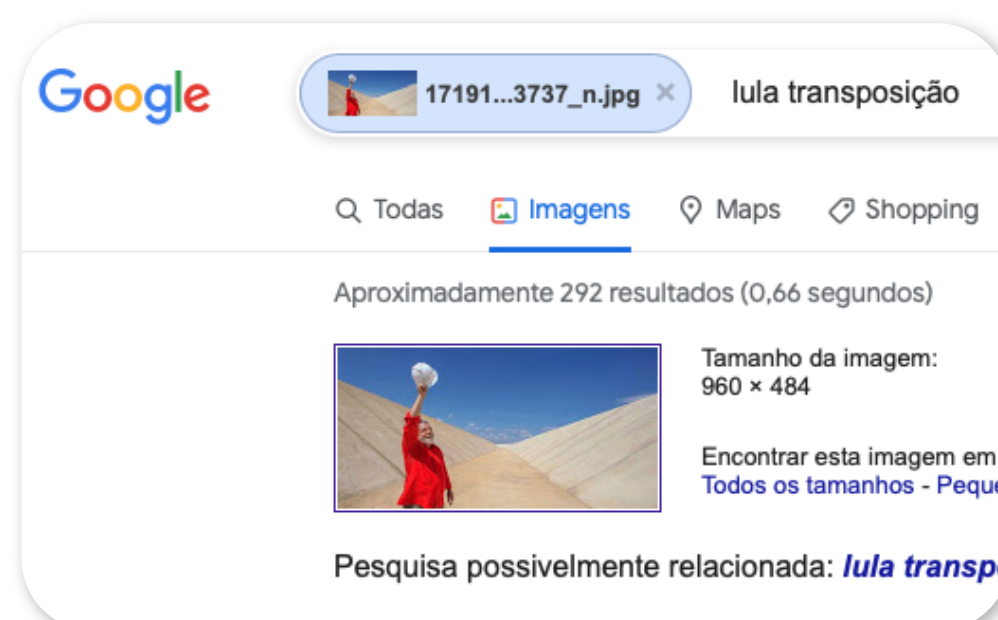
Google

17191...3737_n.jpg ×

lula transposição

Todas Imagens Maps Shopping

Aproximadamente 292 resultados (0,66 segundos)

Tamanho da imagem:
960 × 484

Encontrar esta imagem em
Todos os tamanhos - Peque

Pesquisa possivelmente relacionada: lula transp